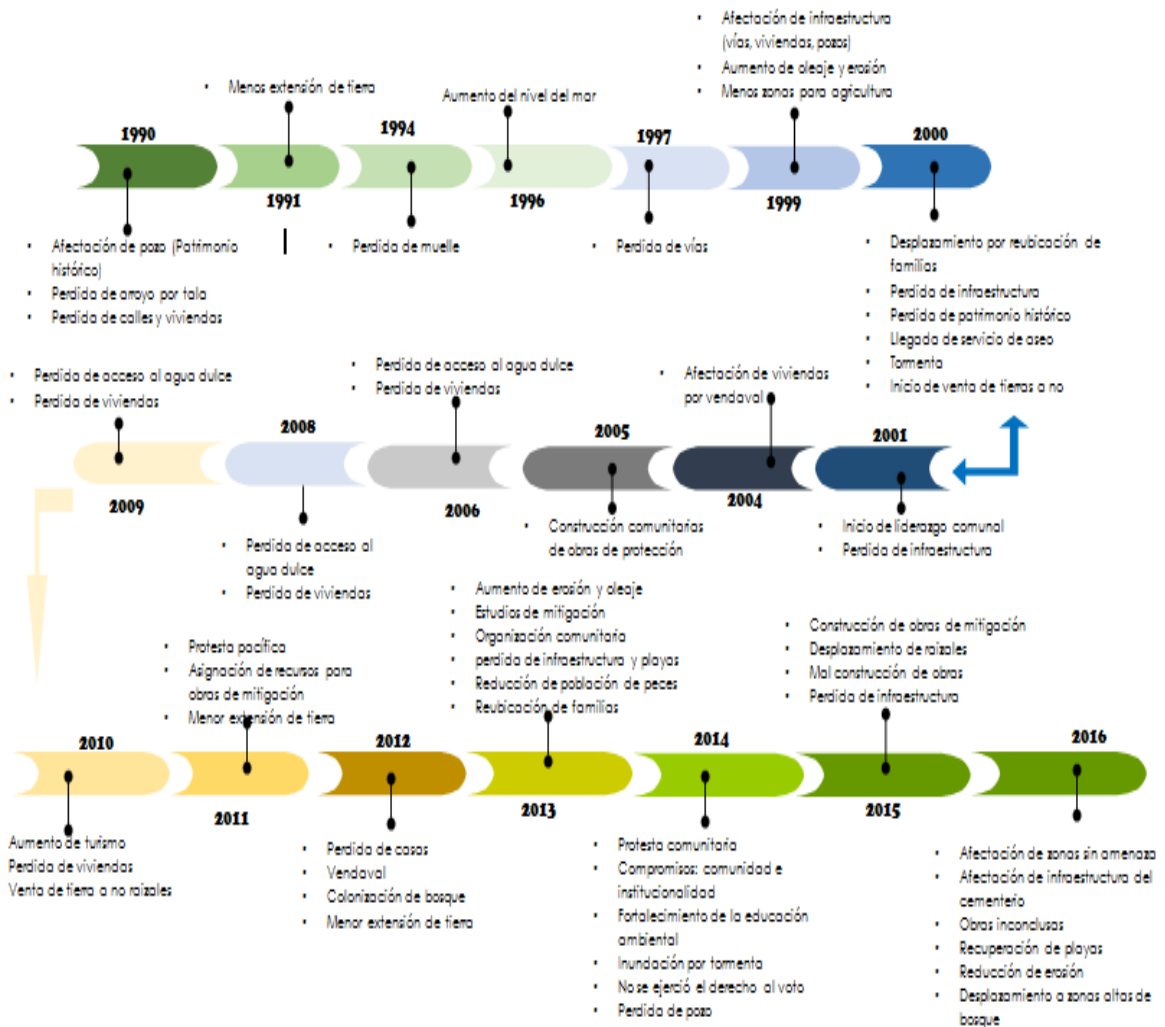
• Afectación de infraestructura (vías, viviendas, pozos)
• Aumento de oleaje y erosión
• Menos zonas para agricultura

• Menos extensión de tierra

Aumento del nivel del mar

1990

1991

1994

1996

1997

1999

2000

• Afectación de pozo (Patrimonio histórico)
• Perdida de arroyo por tala
• Perdida de calles y viviendas

• Perdida de muelle

• Perdida de vías

• Desplazamiento por reubicación de familias
• Perdida de infraestructura
• Perdida de patrimonio histórico
• Llegada de servicio de aseo
• Tormenta
• Inicio de venta de tierras a no

• Perdida de acceso al agua dulce
• Perdida de viviendas

• Perdida de acceso al agua dulce
• Perdida de viviendas

• Afectación de viviendas por vendaval

2008

2005

2001

2009

2006

2004

• Perdida de acceso al agua dulce
• Perdida de viviendas

• Construcción comunitarias de obras de protección

• Inicio de liderazgo comunal
• Perdida de infraestructura

• Protesta pacífica
• Asignación de recursos para obras de mitigación
• Menor extensión de tierra

• Aumento de erosión y oleaje
• Estudios de mitigación
• Organización comunitaria
• perdida de infraestructura y playas
• Reducción de población de peces
• Reubicación de familias

• Construcción de obras de mitigación
• Desplazamiento de raizales
• Mal construcción de obras
• Perdida de infraestructura

2010

2012

2014

2016

2011

2013

2015

Aumento de turismo
Perdida de viviendas
Venta de tierra a no raizales

• Perdida de casas
• Vendaval
• Colonización de bosque
• Menor extensión de tierra

• Protesta comunitaria
• Compromisos: comunidad e institucionalidad
• Fortalecimiento de la educación ambiental
• Inundación por tormenta
• No se ejerció el derecho al voto
• Perdida de pozo

• Afectación de zonas sin amenaza
• Afectación de infraestructura del cementerio
• Obras inconclusas
• Recuperación de playas
• Reducción de erosión
• Desplazamiento a zonas altas de bosque